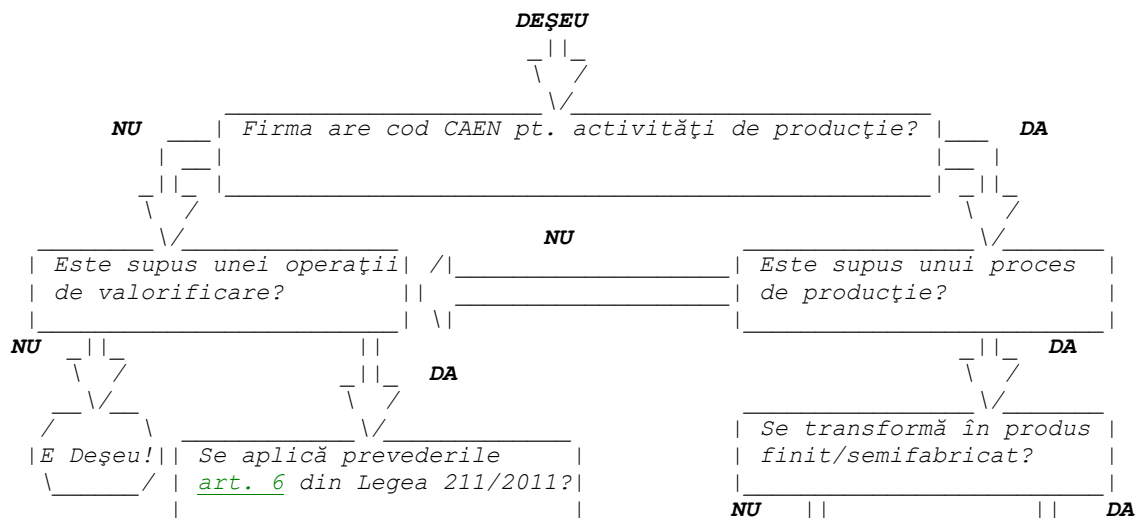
DEŞEU

NU

Firma are cod CAEN pt. activităţi de producţie?

DA

NU

Este supus unei operaţii de valorificare?

Este supus unui proces de producţie?

NU

DA

DA

E Deşeu!

Se aplică prevederile art. 6 din Legea 211/2011?

Se transformă în produs finit/semifabricat?

NU

DA